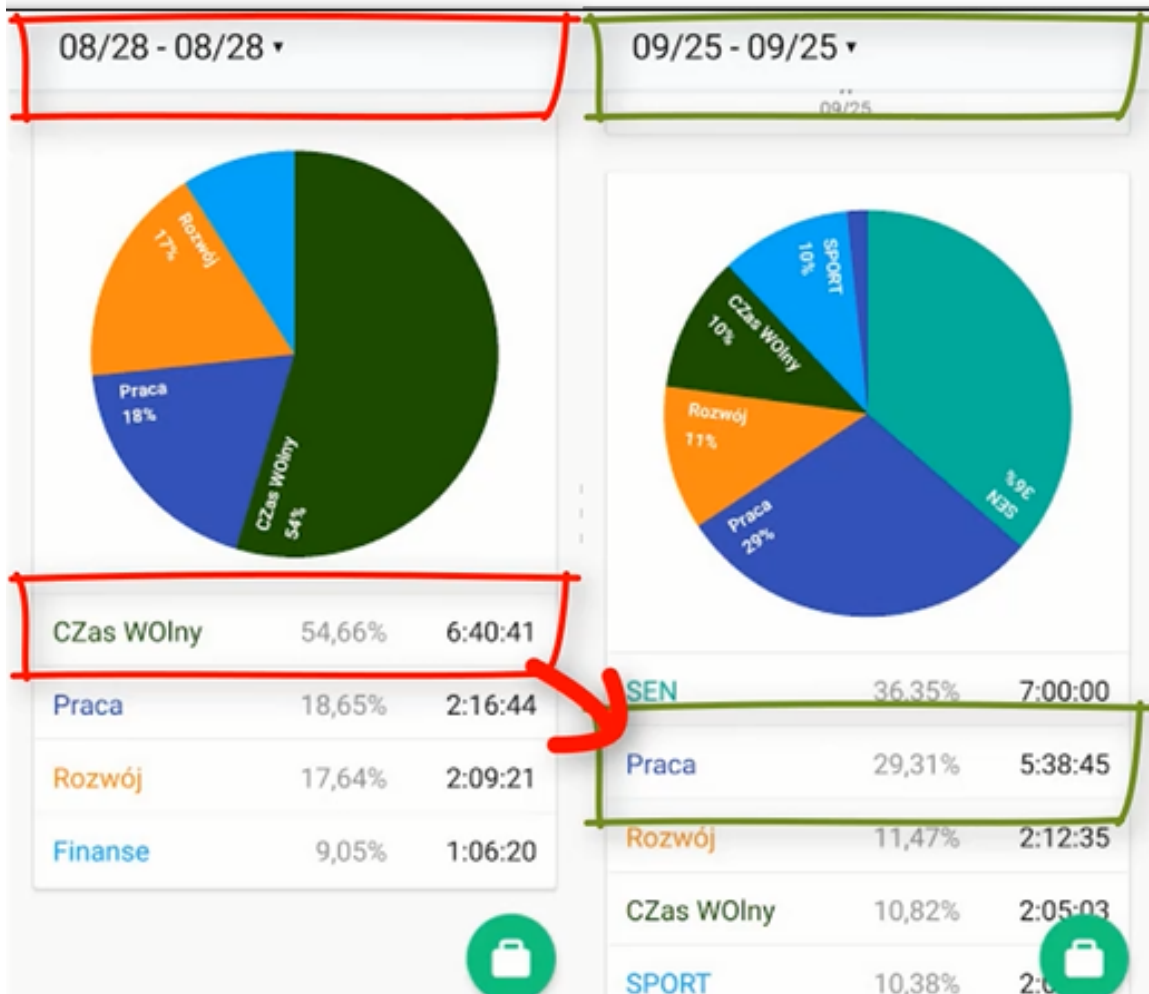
08/28 - 08/28 ▾

Rozwój 17%

Praca 18%

CZas WOlny 54%

| CZas WOlny | 54,66% | 6:40:41 |
|---|---|---|
| Praca | 18,65% | 2:16:44 |
| Rozwój | 17,64% | 2:09:21 |
| Finanse | 9,05% | 1:06:20 |

09/25 - 09/25 ▾

09/25

SPORT 10%

CZas WOlny 10%

Rozwój 11%

Praca 29%

SEN 36%

| SEN | 36,35% | 7:00:00 |
|---|---|---|
| Praca | 29,31% | 5:38:45 |
| Rozwój | 11,47% | 2:12:35 |
| CZas WOlny | 10,82% | 2:05:03 |
| SPORT | 10,38% | 2:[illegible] |